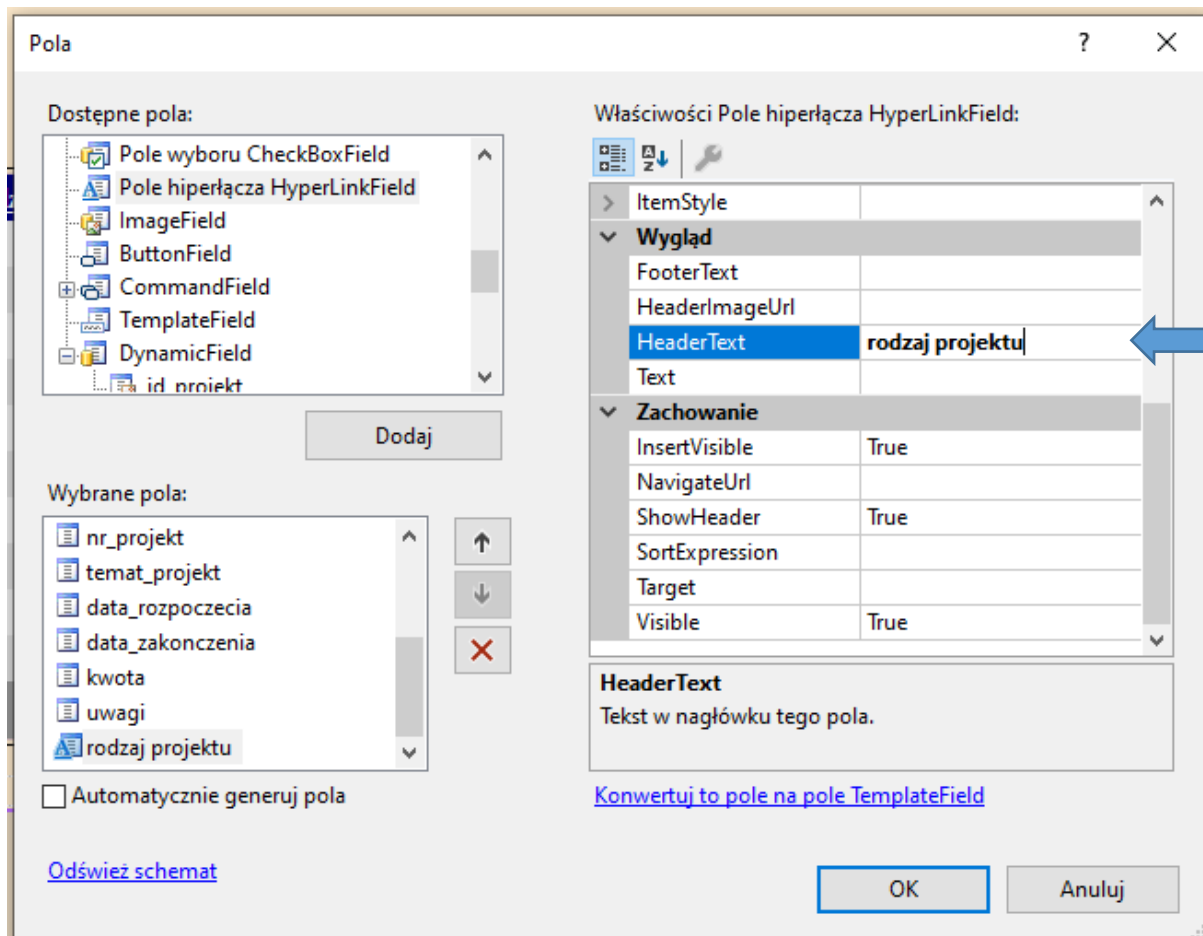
Pola
?
✕

Dostępne pola:
Pole wyboru CheckBoxField
Pole hiperłącza HyperLinkField
ImageField
ButtonField
CommandField
TemplateField
DynamicField
id_projekt

Dodaj

Wybrane pola:
nr_projekt
temat_projekt
data_rozpoczecia
data_zakonczenia
kwota
uwagi
rodzaj projektu

Automatycznie generuj pola

Odśwież schemat

Właściwości Pole hiperłącza HyperLinkField:

| | |
|---|---|
| ItemStyle | |
| Wygląd | |
| FooterText | |
| HeaderImageUrl | |
| HeaderText | rodzaj projektu |
| Text | |
| Zachowanie | |
| InsertVisible | True |
| NavigateUrl | |
| ShowHeader | True |
| SortExpression | |
| Target | |
| Visible | True |

HeaderText
Tekst w nagłówku tego pola.

Konwertuj to pole na pole TemplateField

OK
Anuluj